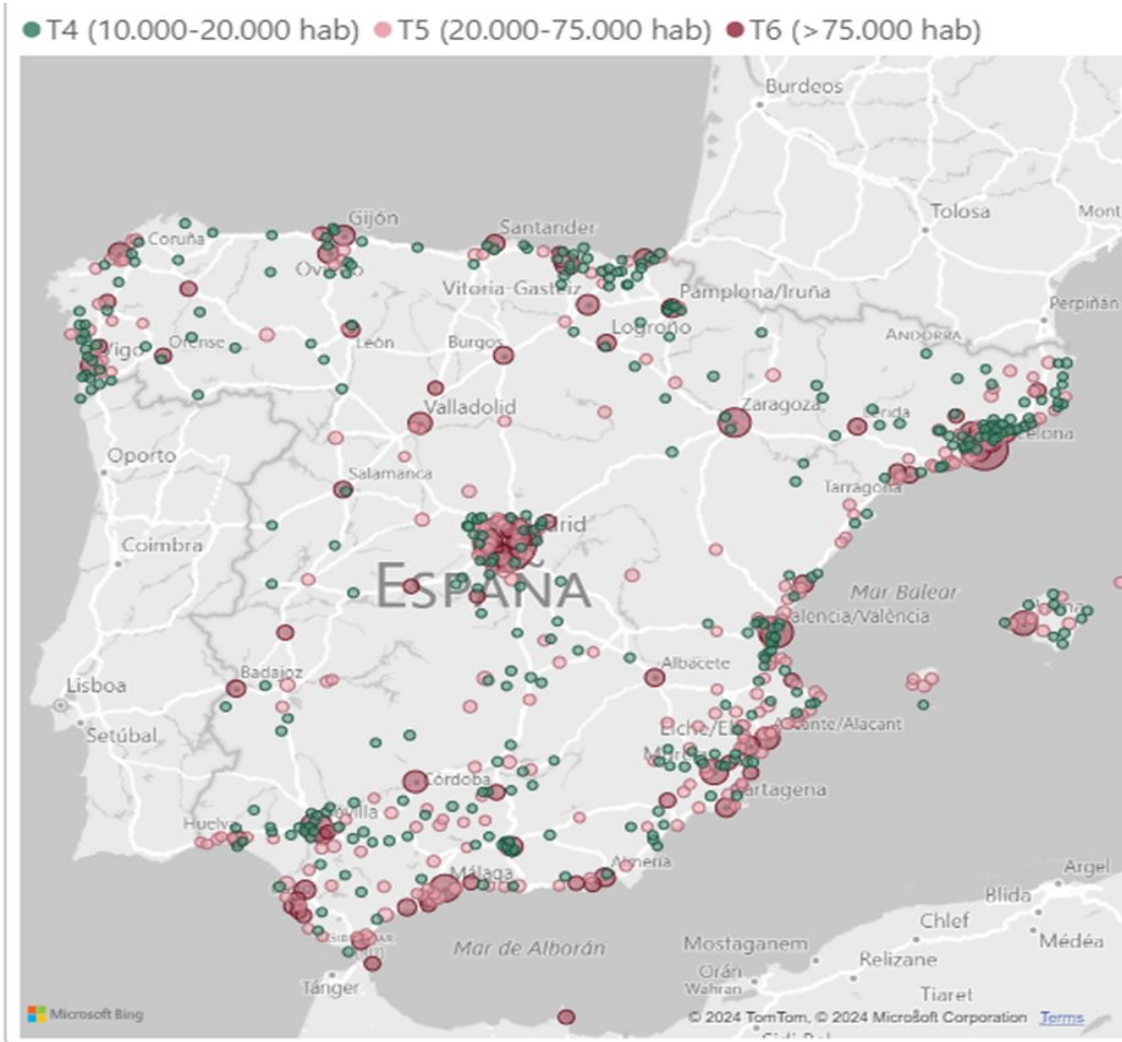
T4 (10.000-20.000 hab) T5 (20.000-75.000 hab) T6 (>75.000 hab)

Burdeos
Gijón
Santander
Tolosa
Mont
Coruña
Oviedo
Vitoria-Gasteiz
Pamplona/Iruña
Perpiñán
Vigo
Orense
León
Burgos
Logroño
ANDORRA
Valladolid
Zaragoza
Lleida
Barcelona
Oporto
Salamanca
Tarragona
Madrid
Coimbra
ESPAÑA
Mar Balear
Valencia/València
Albacete
Badajoz
Lisboa
Setúbal
Elche/Elx
Alicante/Alacant
Murcia
Córdoba
Cartagena
Sevilla
Huelva
Almería
Argel
Málaga
Blida
Chlef
Médéa
Mar de Alborán
Mostaganem
Relizane
Orán
Wahran
Tiaret
Tánger
Microsoft Bing
© 2024 TomTom, © 2024 Microsoft Corporation Terms